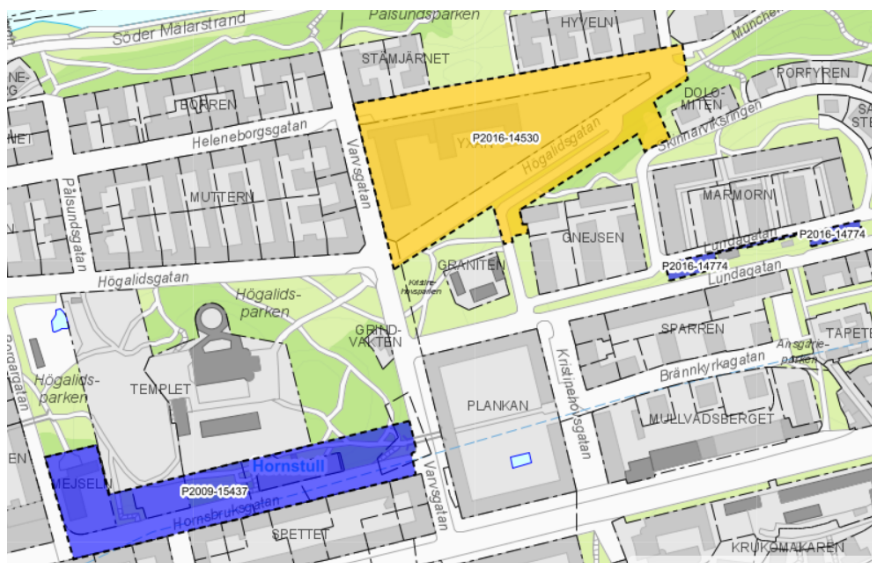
Söder Mälarstrand
Pålsundsparken
HYVELN
STÄMJÄRNET
Münche
PORFYREN
BORREN
DOLO-MITEN
SA
STE
Heleneborgsgatan
P2016-14530
YXAN
Högalidsgatan
Skinnarviksringen
Varvsgatan
MUTTERN
MARMORN
Pålsundsgatan
GNEJSEN
Lundagatan
P2016-14774
P2016-14774
Lundagatan
Högalidsgatan
GRANITEN
Kristine-hovsparken
Högalids-parken
GRIND-VAKTEN
SPARREN
TAPETE
Högalids-parken
Ansgarie-parken
Bordargatan
TEMPLET
Brännkyrkagatan
PLANKAN
Kristinehovsgatan
MULLVADSBERGET
Hornstull
EN
MEJSELN
P2009-15437
Varvsgatan
Hornsbruksgatan
SPETTET
KRUKMAKAREN